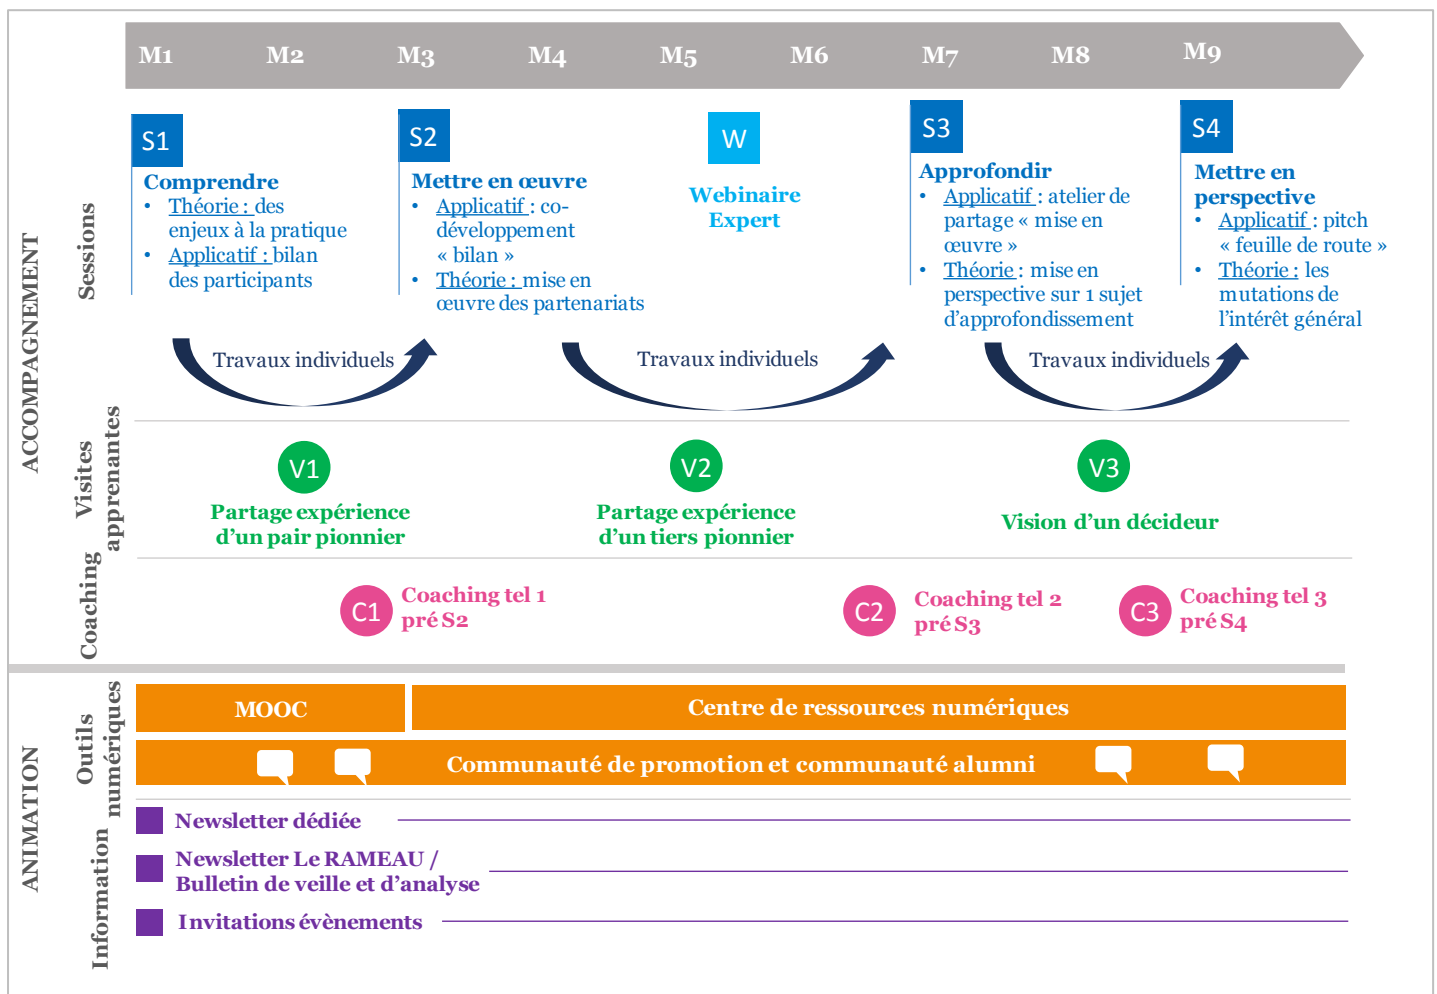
M1 M2 M3 M4 M5 M6 M7 M8 M9

ACCOMPAGNEMENT

Sessions

S1
Comprendre
• Théorie : des enjeux à la pratique
• Applicatif : bilan des participants

S2
Mettre en œuvre
• Applicatif : co-développement « bilan »
• Théorie : mise en œuvre des partenariats

W
Webinaire Expert

S3
Approfondir
• Applicatif : atelier de partage « mise en œuvre »
• Théorie : mise en perspective sur 1 sujet d'approfondissement

S4
Mettre en perspective
• Applicatif : pitch « feuille de route »
• Théorie : les mutations de l'intérêt général

Travaux individuels
Travaux individuels
Travaux individuels

Visites apprenantes

V1
Partage expérience d'un pair pionnier

V2
Partage expérience d'un tiers pionnier

V3
Vision d'un décideur

Coaching

C1 Coaching tel 1 pré S2
C2 Coaching tel 2 pré S3
C3 Coaching tel 3 pré S4

ANIMATION

Outils numériques

MOOC
Centre de ressources numériques
Communauté de promotion et communauté alumni

Information

Newsletter dédiée
Newsletter Le RAMEAU / Bulletin de veille et d'analyse
Invitations évènements